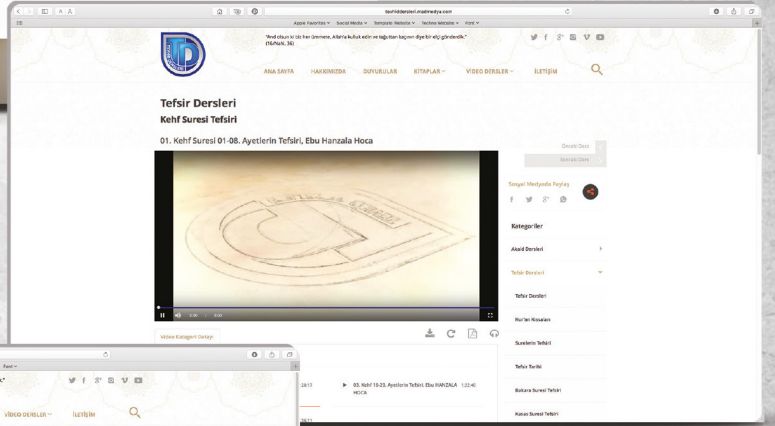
tevhiddersleri.malmedya.com

Apple Favorites ∨ Social Media ∨ Template Website ∨ Techno Website ∨ Font ∨

"And olsun ki biz her ümmete, Allah'a kulluk edin ve tağuttan kaçının diye bir elçi gönderdik." (16/Nahl, 36)

ANA SAYFA HAKKIMIZDA DUYURULAR KİTAPLAR ∨ VİDEO DERSLER ∨ İLETİŞİM

Tefsir Dersleri

Kehf Suresi Tefsiri

01. Kehf Suresi 01-08. Ayetlerin Tefsiri, Ebu Hanzala Hoca

Önceki Ders

Sonraki Ders

Sosyal Medyada Paylaş

Kategoriler

Akaid Dersleri

Tefsir Dersleri

Tefsir Dersleri

Kur'an Kıssaları

Surelerin Tefsiri

Tefsir Tarihi

Bakara Suresi Tefsiri

Kasas Suresi Tefsiri

0:00 / 0:00

Video Kategori Detayı

03. Kehf 15-23. Ayetlerin Tefsiri, Ebu HANZALA HOCA 1:32:40

VİDEO DERSLER ∨ İLETİŞİM

Font ∨